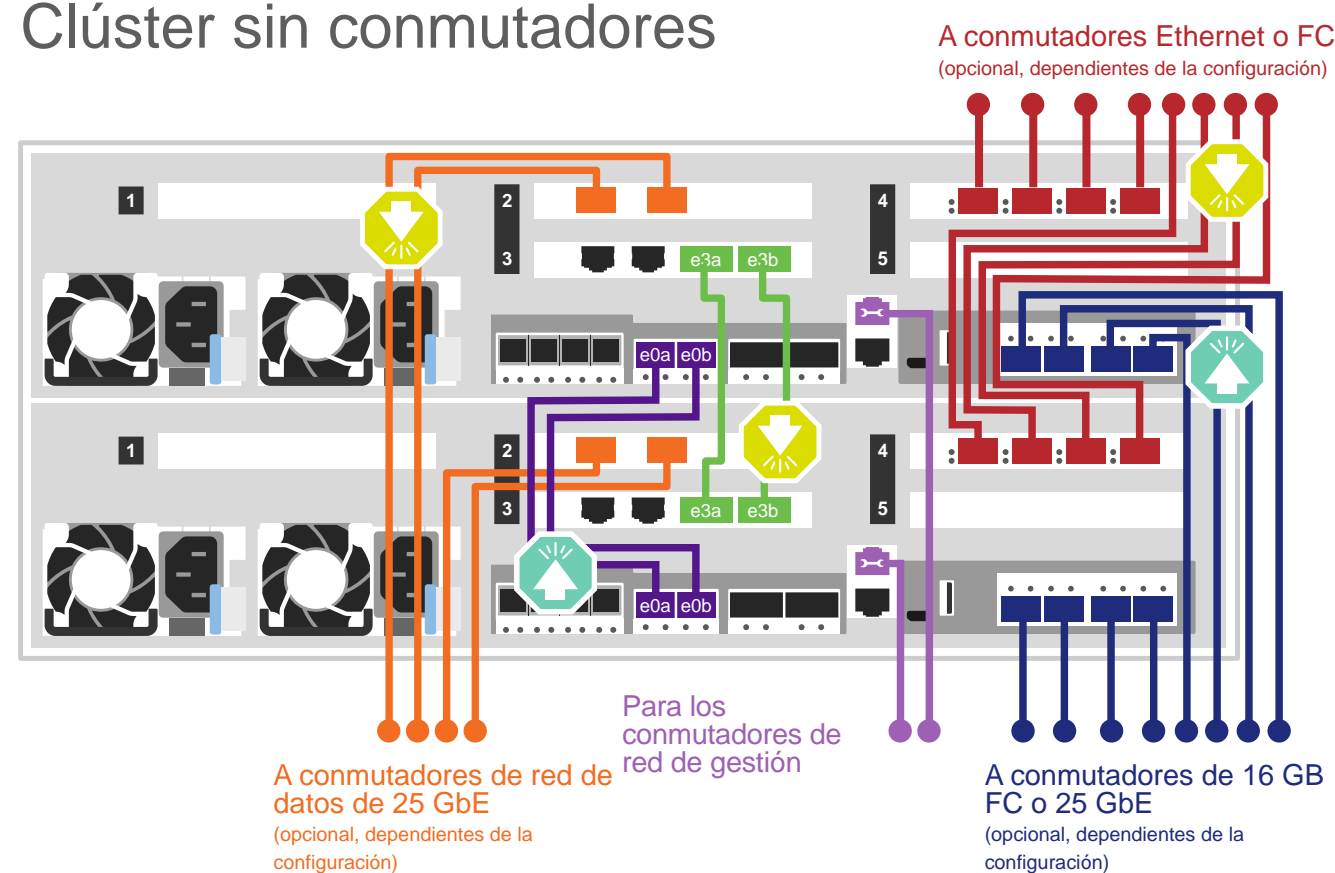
Clúster sin conmutadores

A conmutadores Ethernet o FC
(opcional, dependientes de la configuración)

1
2
3
e3a
e3b
4
5
e0a
e0b

1
2
3
e3a
e3b
4
5
e0a
e0b

A conmutadores de red de datos de 25 GbE
(opcional, dependientes de la configuración)

Para los conmutadores de red de gestión

A conmutadores de 16 GB FC o 25 GbE
(opcional, dependientes de la configuración)